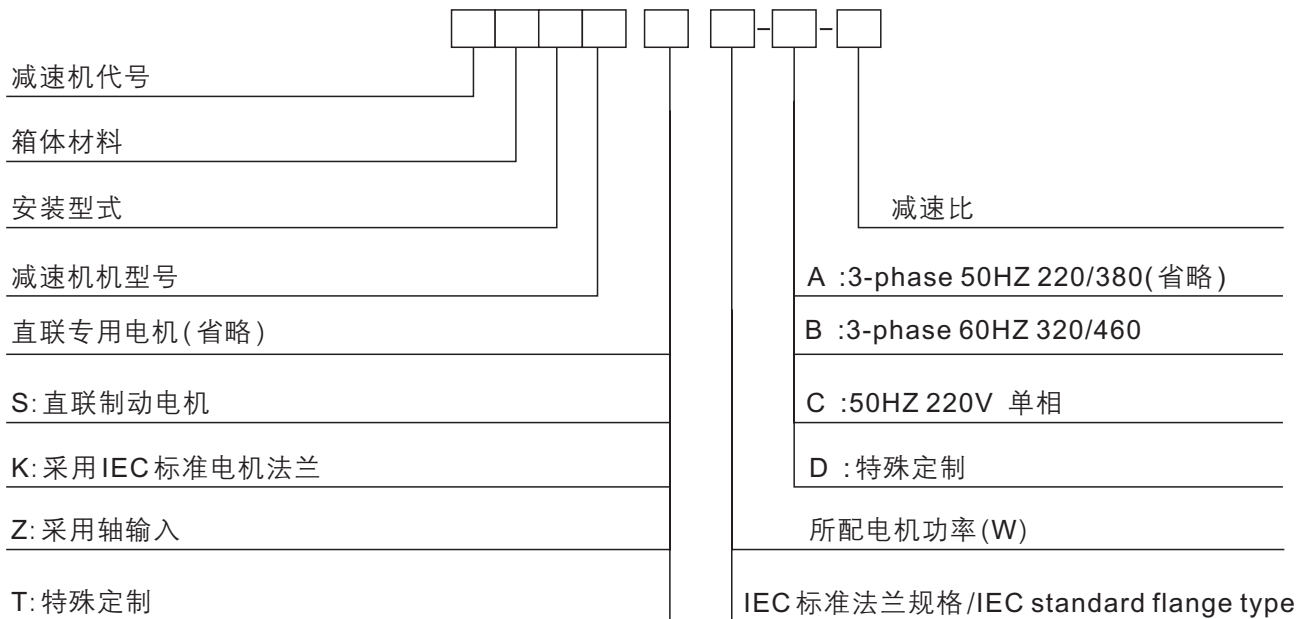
减速机代号

箱体材料

安装型式

减速机机型号

直联专用电机(省略)

S:直联制动电机

K:采用IEC标准电机法兰

Z:采用轴输入

T:特殊定制

减速比

A :3-phase 50HZ 220/380(省略)

B :3-phase 60HZ 320/460

C :50HZ 220V 单相

D :特殊定制

所配电机功率(W)

IEC标准法兰规格/IEC standard flange type